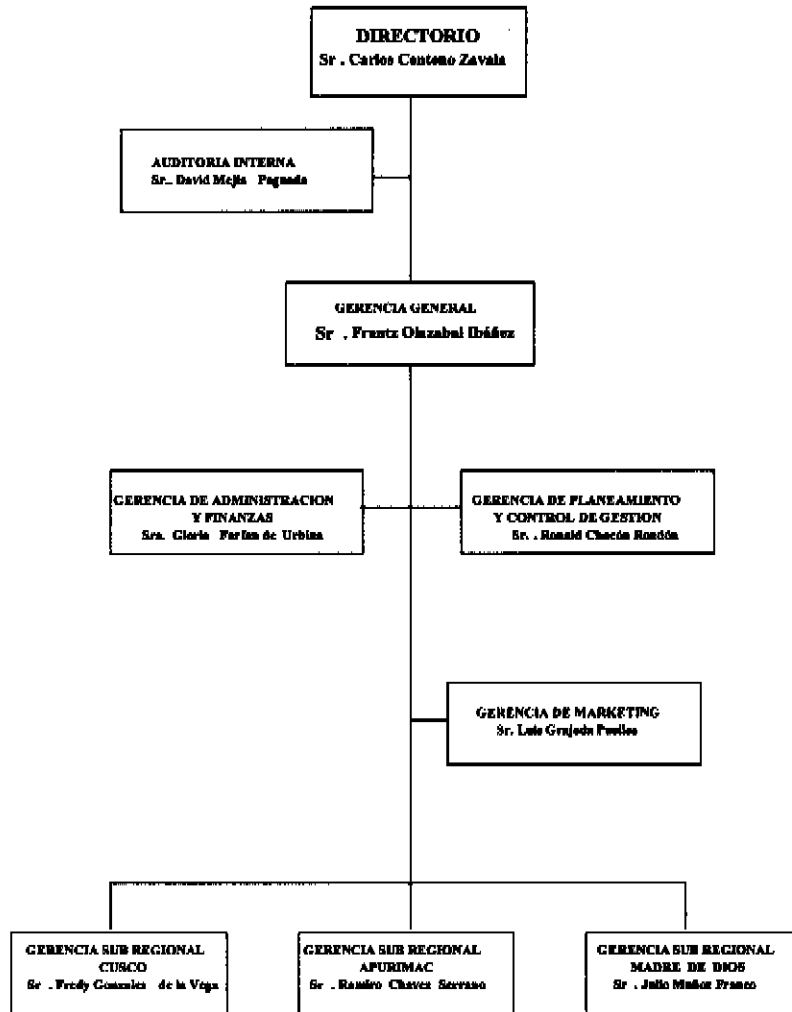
DIRECTORIO
Sr . Carlos Centeno Zavala

AUDITORIA INTERNA
Sr.. David Mejía Pagaada

GERENCIA GENERAL
Sr . Frantz Olazabal Ibáñez

GERENCIA DE ADMINISTRACION Y FINANZAS
Sra. Gloria Farfan de Urbina

GERENCIA DE PLANEAMIENTO Y CONTROL DE GESTION
Sr. . Ronald Chacón Rondón

GERENCIA DE MARKETING
Sr. Luis Grajeda Puelles

GERENCIA SUB REGIONAL CUSCO
Sr . Fredy Gonzales de la Vega

GERENCIA SUB REGIONAL APURIMAC
Sr . Ramiro Chavez Serrano

GERENCIA SUB REGIONAL MADRE DE DIOS
Sr . Julio Muñoz Franco